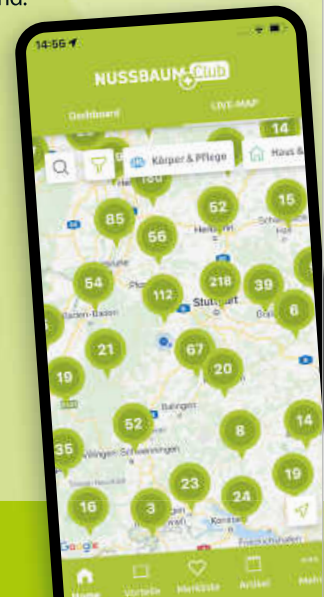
nd.

14:56

NUSSBAUM Club

Dashboard

LIVE-MAP

14

Körper & Pflege

Haus &

160

85

52

15

56

54

112

218

39

Stuttgart

6

21

67

19

20

52

8

14

35

23

19

16

3

24

Google

Home

Vorteile

Merkliste

Artikel

Mehr